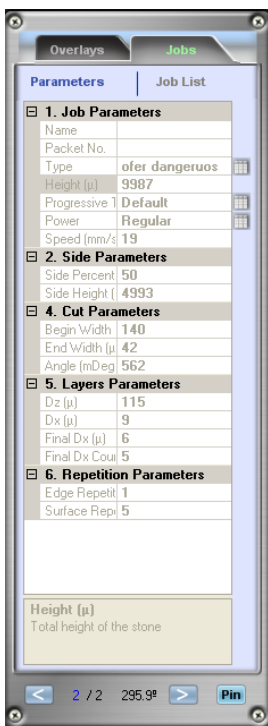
Overlays Jobs

Parameters | Job List

⊟ 1. Job Parameters

| | |
|---|---|
| Name | |
| Packet No. | |
| Type | ofer dangeruos |
| Height (µ) | 9987 |
| Progressive 1 | Default |
| Power | Regular |
| Speed (mm/s | 19 |

⊟ 2. Side Parameters

| | |
|---|---|
| Side Percent | 50 |
| Side Height ( | 4993 |

⊟ 4. Cut Parameters

| | |
|---|---|
| Begin Width | 140 |
| End Width (µ | 42 |
| Angle (mDeg | 562 |

⊟ 5. Layers Parameters

| | |
|---|---|
| Dz (µ) | 115 |
| Dx (µ) | 9 |
| Final Dx (µ) | 6 |
| Final Dx Cou | 5 |

⊟ 6. Repetition Parameters

| | |
|---|---|
| Edge Repetit | 1 |
| Surface Rep | 5 |

Height (µ)
Total height of the stone

< 2 / 2 295.9º > Pin